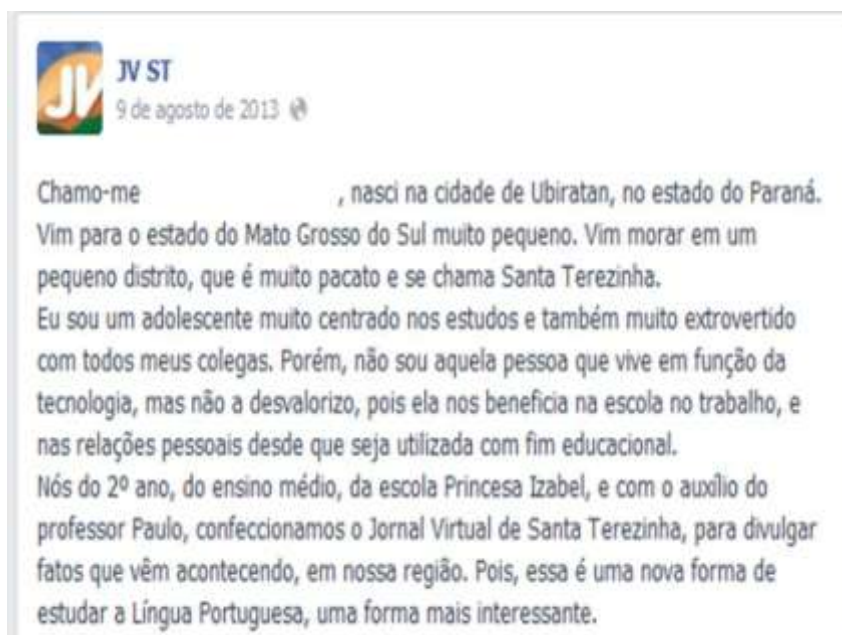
JV ST
9 de agosto de 2013

Chamo-me , nasci na cidade de Ubiratan, no estado do Paraná. Vim para o estado do Mato Grosso do Sul muito pequeno. Vim morar em um pequeno distrito, que é muito pacato e se chama Santa Terezinha.
Eu sou um adolescente muito centrado nos estudos e também muito extrovertido com todos meus colegas. Porém, não sou aquela pessoa que vive em função da tecnologia, mas não a desvalorizo, pois ela nos beneficia na escola no trabalho, e nas relações pessoais desde que seja utilizada com fim educacional.
Nós do 2º ano, do ensino médio, da escola Princesa Izabel, e com o auxílio do professor Paulo, confeccionamos o Jornal Virtual de Santa Terezinha, para divulgar fatos que vêm acontecendo, em nossa região. Pois, essa é uma nova forma de estudar a Língua Portuguesa, uma forma mais interessante.